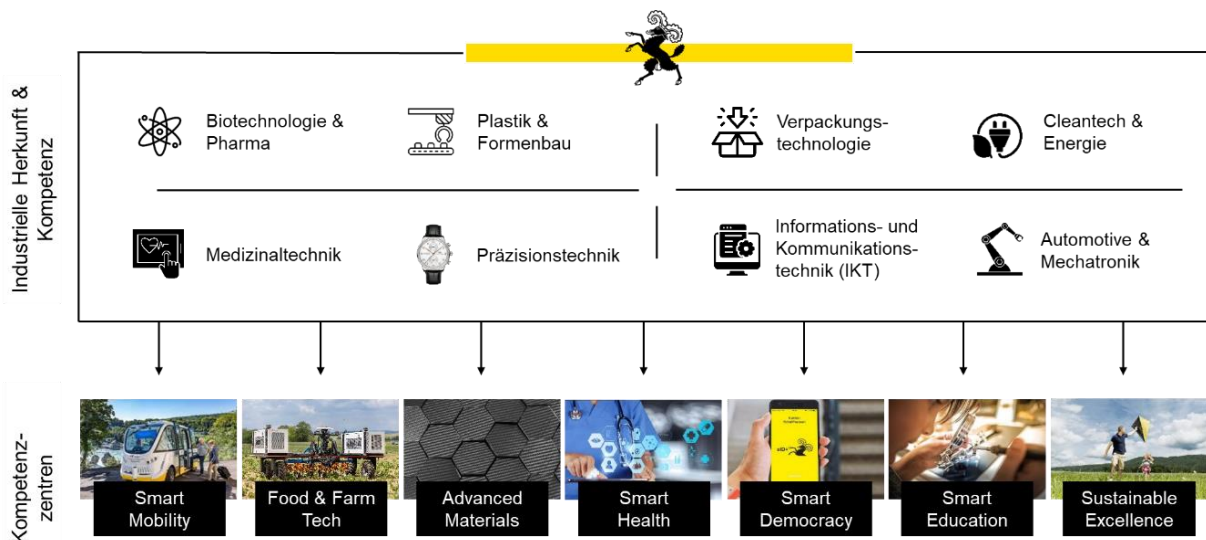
Industrielle Herkunft & Kompetenz

Biotechnologie & Pharma

Plastik & Formenbau

Verpackungstechnologie

Cleantech & Energie

Medizinaltechnik

Präzisionstechnik

Informations- und Kommunikationstechnik (IKT)

Automotive & Mechatronik

Kompetenzzentren

Smart Mobility

Food & Farm Tech

Advanced Materials

Smart Health

Smart Democracy

Smart Education

Sustainable Excellence